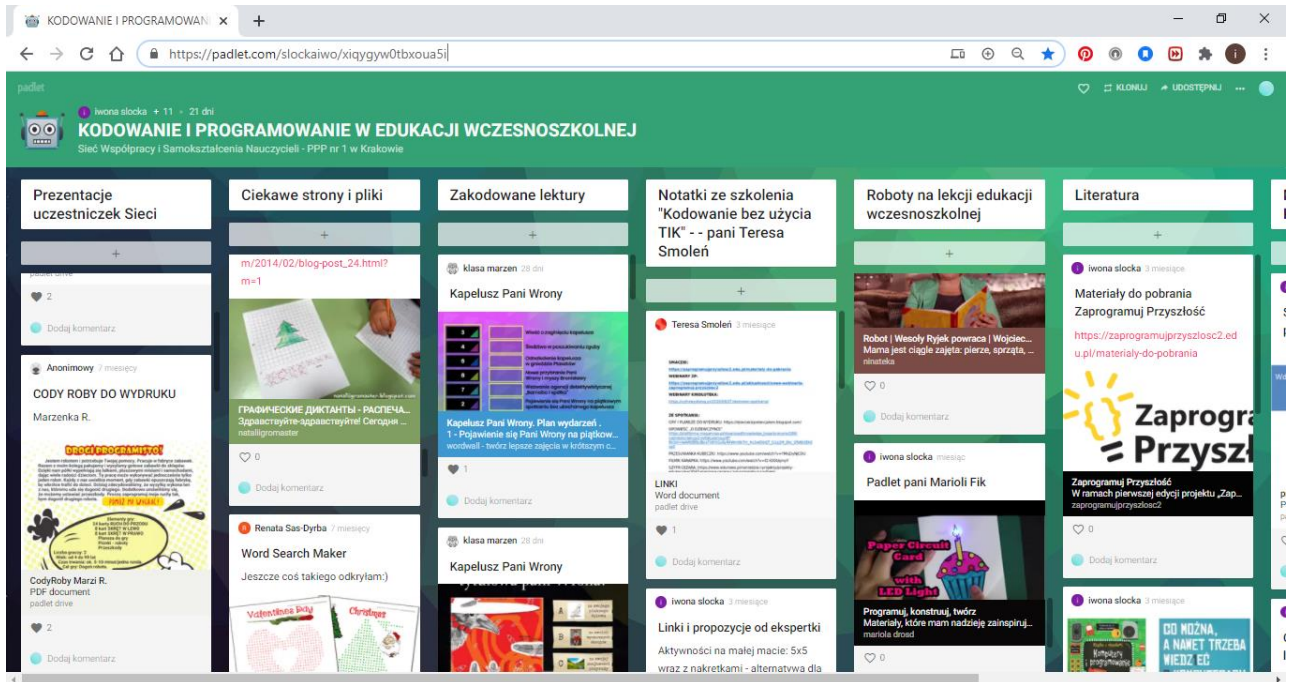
KODOWANIE I PROGRAMOWAN ×
+
https://padlet.com/slockaiwo/xiqygyw0tbxoua5i

padlet
iwona slocka + 11 · 21 dni
KODOWANIE I PROGRAMOWANIE W EDUKACJI WCZESNOSZKOLNEJ
Sieć Współpracy i Samokształcenia Nauczycieli - PPP nr 1 w Krakowie
KLONUJ
UDOSTĘPNIJ

Prezentacje uczestniczek Sieci
+
padlet drive
2
Dodaj komentarz
Anonimowy 7 miesięcy
CODY ROBY DO WYDRUKU
Marzenka R.
DROGI PROGRAMISTO!
CodyRoby Marzi R.
PDF document
padlet drive
2
Dodaj komentarz

Ciekawe strony i pliki
+
m/2014/02/blog-post_24.html?m=1
ГРАФИЧЕСКИЕ ДИКТАНТЫ - РАСПЕЧА...
Здравствуйте-здравствуйте! Сегодня ...
natalligromaster
0
Dodaj komentarz
Renata Sas-Dyrba 7 miesięcy
Word Search Maker
Jeszcze coś takiego odkryłam:)
Valentines Day
Christmas

Zakodowane lektury
+
klasa marzen 28 dni
Kapelusz Pani Wrony
Kapelusz Pani Wrony. Plan wydarzeń .
1 - Pojawienie się Pani Wrony na piątkow...
wordwall - twórz lepsze zajęcia w krótszym c...
1
Dodaj komentarz
klasa marzen 28 dni
Kapelusz Pani Wrony

Notatki ze szkolenia "Kodowanie bez użycia TIK" - - pani Teresa Smoleń
+
Teresa Smoleń 3 miesiące
LINKI
Word document
padlet drive
1
Dodaj komentarz
iwona slocka 3 miesiące
Linki i propozycje od ekspertki
Aktywności na małej macie: 5x5 wraz z naklejkami - alternatywa dla

Roboty na lekcji edukacji wczesnoszkolnej
+
Robot | Wesoły Ryjek powraca | Wojciec...
Mama jest ciągle zajęta: pierze, sprząta, ...
ninateka
0
Dodaj komentarz
iwona slocka miesiąc
Padlet pani Marioli Fik
Paper Circuit Card with LED Light
Programuj, konstruuj, twórz
Materiały, które mam nadzieję zainspiruj...
mariola drosd
0

Literatura
+
iwona slocka 3 miesiące
Materiały do pobrania Zaprogramuj Przyszłość
https://zaprogramujprzyszlosc2.edu.pl/materialy-do-pobrania
Zaprogra Przyszł
Zaprogramuj Przyszłość
W ramach pierwszej edycji projektu „Zap...
zaprogramujprzyszlosc2
0
Dodaj komentarz
iwona slocka 3 miesiące
CO MOŻNA, A NAWET TRZEBA WIEDZIEĆ